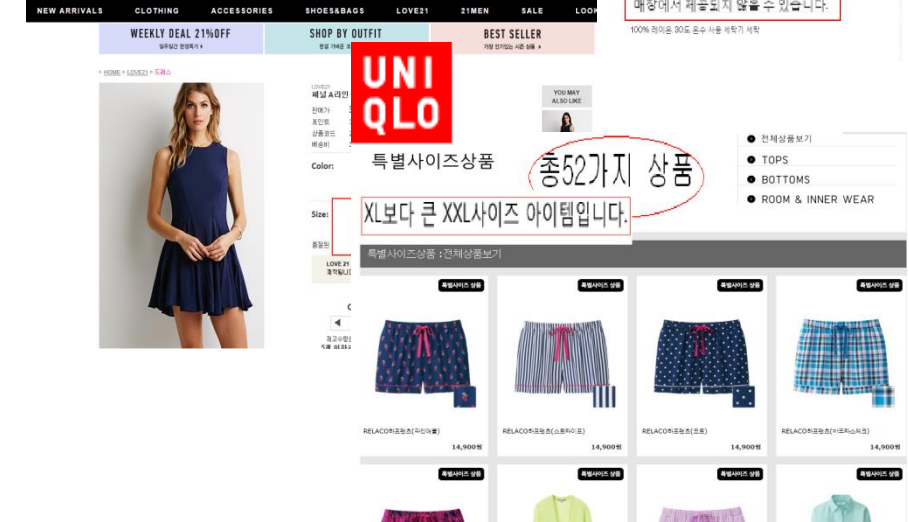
NEW ARRIVALS CLOTHING ACCESSORIES SHOES&BAGS LOVE21 21MEN SALE LOOK

WEEKLY DEAL 21%OFF
SHOP BY OUTFIT
BEST SELLER

매장에서 제공되지 않을 수 있습니다.

100% 레이온 30도 손수 사용 세탁기 세탁

> HOME > LOVE21 > 드레스

UNI QLO

YOU MAY ALSO LIKE

Color:

Size:

특별사이즈상품

총52가지 상품

XL보다 큰 XXL사이즈 아이템입니다.

● 전체상품보기
● TOPS
● BOTTOMS
● ROOM & INNER WEAR

특별사이즈상품 : 전체상품보기

특별사이즈 상품

RELACO쇼트팬츠(파인애플) 14,900원

RELACO쇼트팬츠(스트라이프) 14,900원

RELACO쇼트팬츠(도트) 14,900원

RELACO쇼트팬츠(마드라스체크) 14,900원